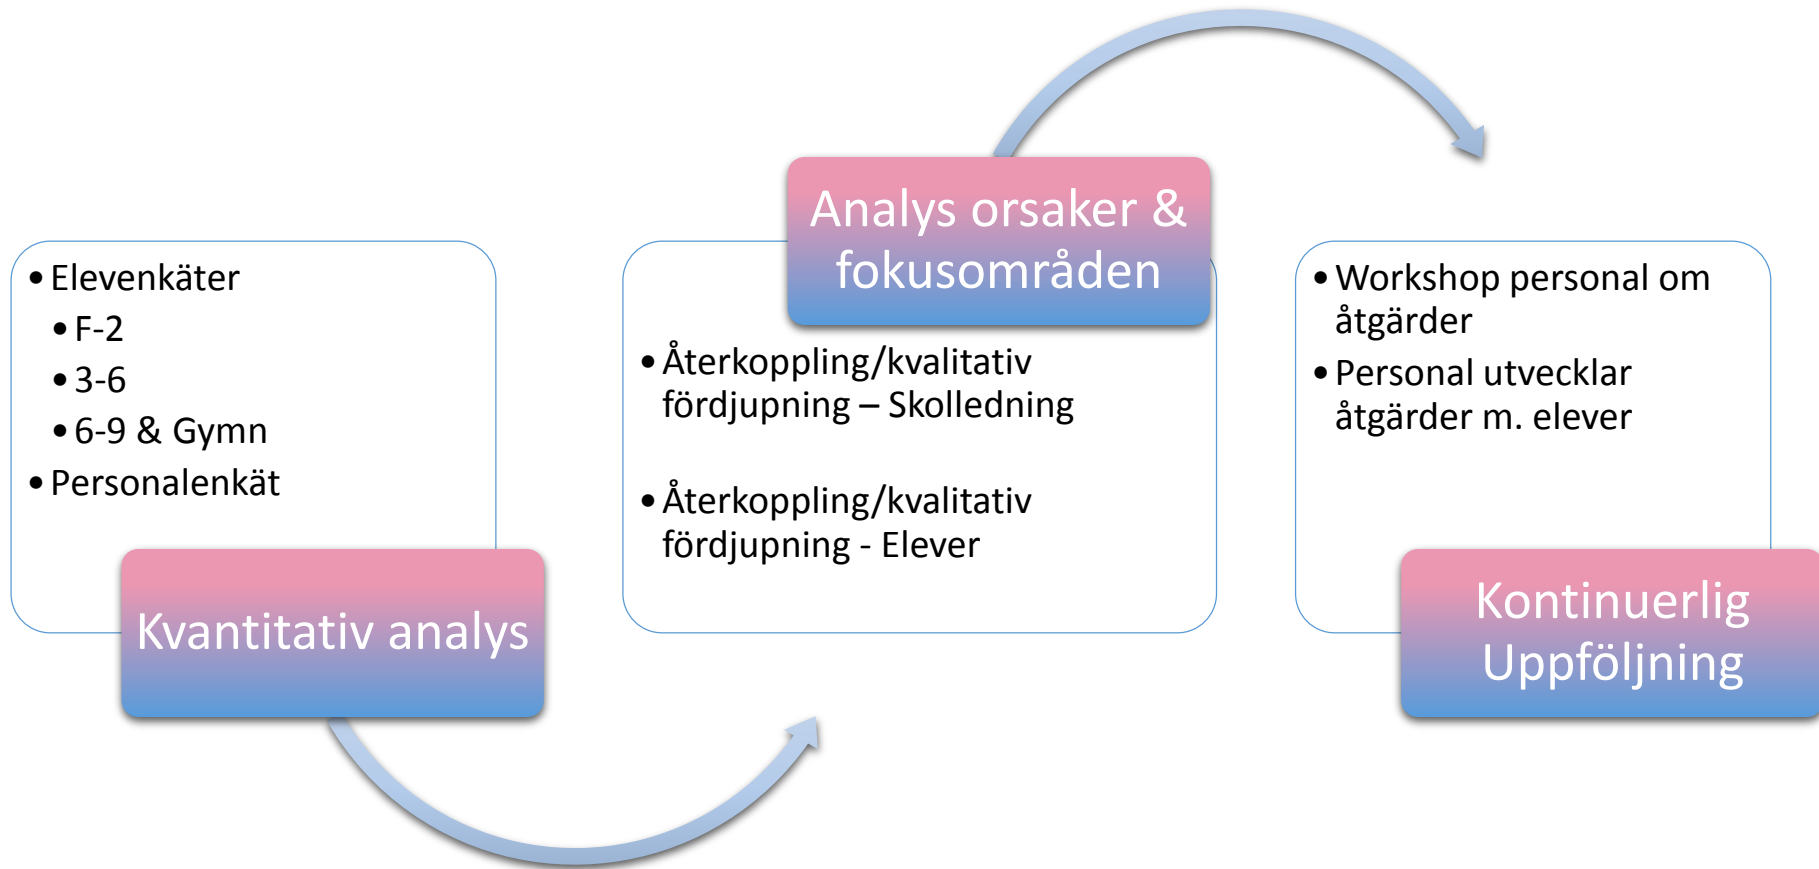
- Elevenkäter
  - F-2
  - 3-6
  - 6-9 & Gymn
- Personalenkät

Kvantitativ analys

Analys orsaker & fokusområden

- Återkoppling/kvalitativ fördjupning – Skolledning
- Återkoppling/kvalitativ fördjupning - Elever

- Workshop personal om åtgärder
- Personal utvecklar åtgärder m. elever

Kontinuerlig Uppföljning